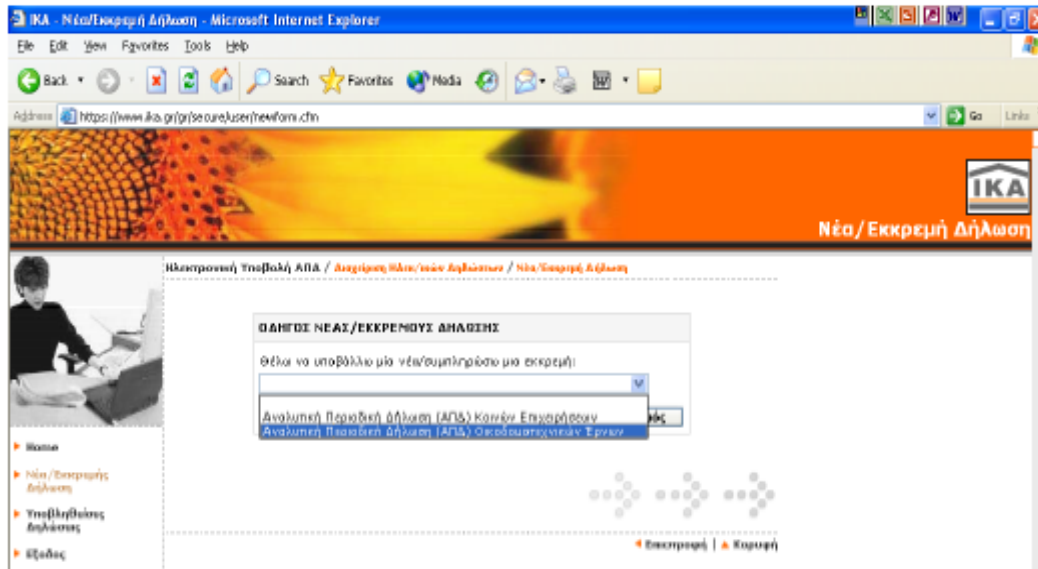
IKA - Νέα/Εκκρεμή Δήλωση - Microsoft Internet Explorer

File Edit View Favorites Tools Help

Back Search Favorites Media

Address https://www.ika.gr/gr/secure/user/newform.cfm Go Links

IKA

Νέα/Εκκρεμή Δήλωση

Ηλεκτρονική Υποβολή ΑΠΔ / Διαχείριση Νέας/ων Δηλώσεων / Νέα/Εκκρεμή Δήλωση

ΟΔΗΓΟΣ ΝΕΑΣ/ΕΚΚΡΕΜΟΥΣ ΔΗΛΩΣΗΣ

Θέλω να υποβάλλω μία νέα/συμπληρώσω μια εκκρεμή:

Αναλυτική Περιοδική Δήλωση (ΑΠΔ) Κοινών Επιχειρήσεων
Αναλυτική Περιοδική Δήλωση (ΑΠΔ) Οικοδομοτεχνικών Έργων

Home

Νέα/Εκκρεμής Δήλωση

Υποβληθείσες Δηλώσεις

Έξοδος

Επιστροφή | Κορυφή